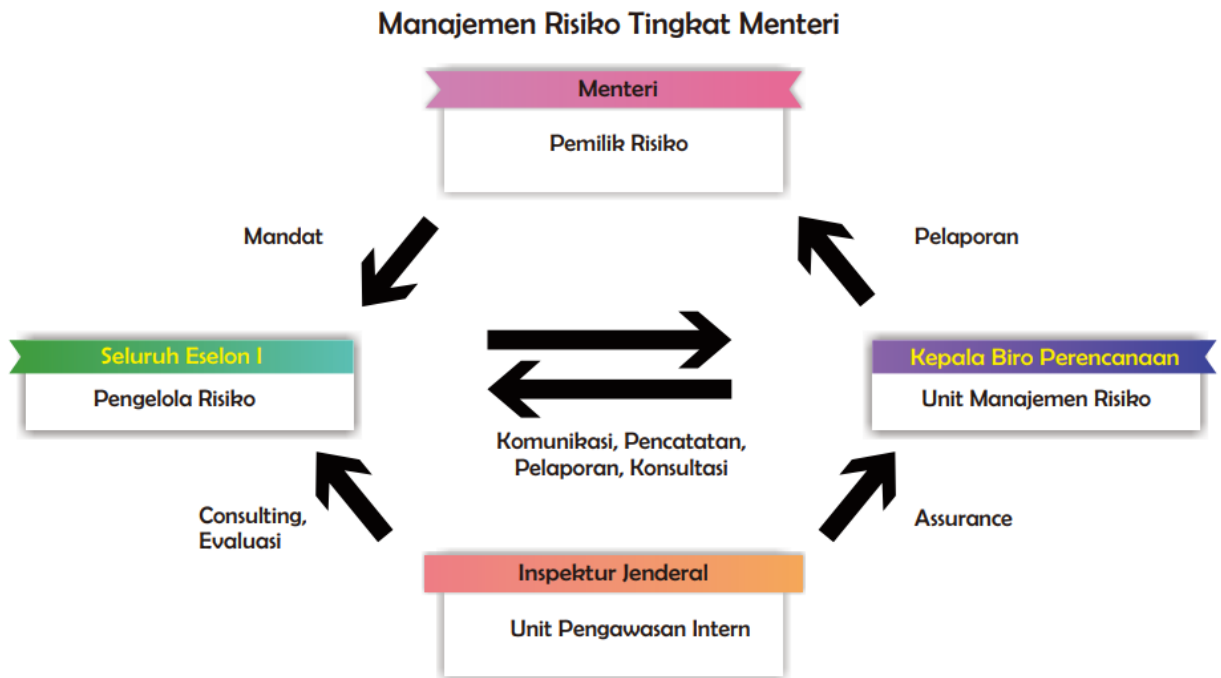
Manajemen Risiko Tingkat Menteri

Menteri

Pemilik Risiko

Mandat

Pelaporan

Seluruh Eselon I

Pengelola Risiko

Kepala Biro Perencanaan

Unit Manajemen Risiko

Komunikasi, Pencatatan, Pelaporan, Konsultasi

Consulting, Evaluasi

Assurance

Inspektur Jenderal

Unit Pengawasan Intern